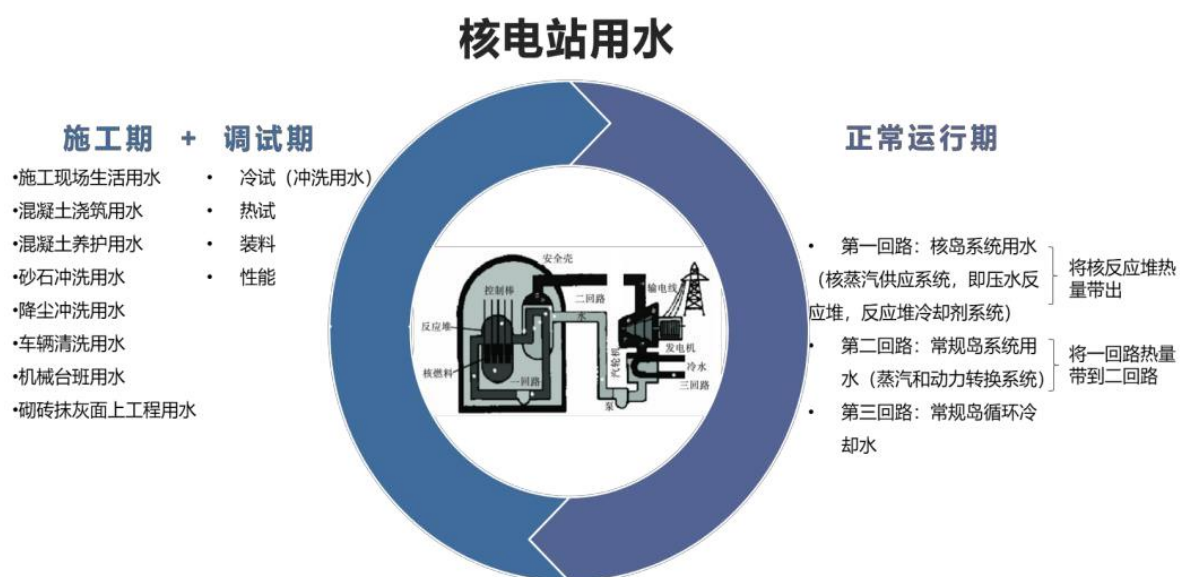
核电站用水

施工期 + 调试期

•施工现场生活用水
•混凝土浇筑用水
•混凝土养护用水
•砂石冲洗用水
•降尘冲洗用水
•车辆清洗用水
•机械台班用水
•砌砖抹灰面上工程用水

• 冷试（冲洗用水）
• 热试
• 装料
• 性能

安全壳
控制棒
反应堆
核燃料
一回路
二回路
水
输电线
发电机
汽轮机
冷水
三回路
泵

正常运行期

• 第一回路：核岛系统用水（核蒸汽供应系统，即压水反应堆，反应堆冷却剂系统）
将核反应堆热量带出

• 第二回路：常规岛系统用水（蒸汽和动力转换系统）
将一回路热量带到二回路

• 第三回路：常规岛循环冷却水